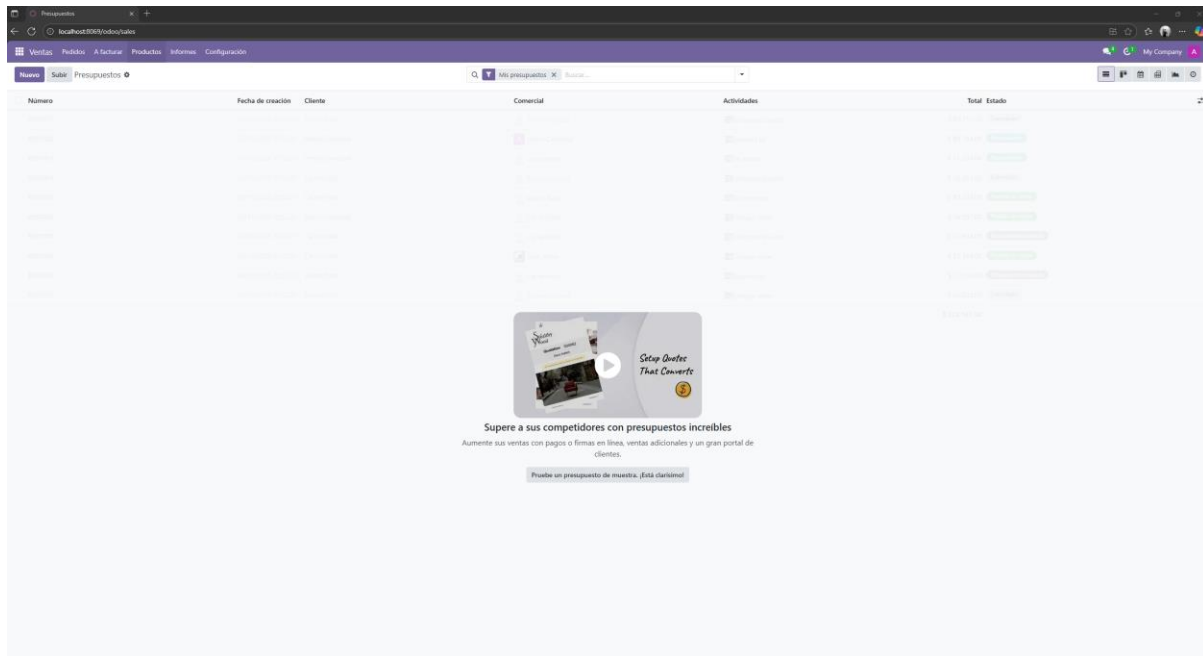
Presupuestos

localhost:8069/odoo/sales

Ventas Pedidos A facturar Productos Informes Configuración

My Company A

Nuevo Subir Presupuestos

Mis presupuestos × Buscar...

| Número | Fecha de creación | Cliente | Comercial | Actividades | Total | Estado |
|---|---|---|---|---|---|---|

Setup Quotes That Converts

Supere a sus competidores con presupuestos increíbles

Aumente sus ventas con pagos o firmas en línea, ventas adicionales y un gran portal de clientes.

Pruebe un presupuesto de muestra. ¡Está clarísimo!